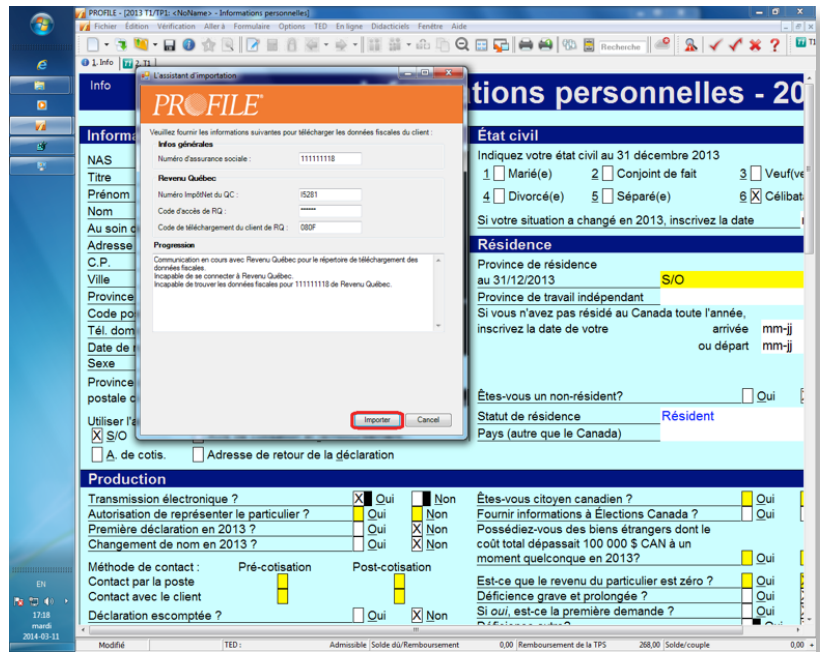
PROFILE - [2013 T1/TP1: <NoName> - Informations personnelles]

Fichier Édition Vérification Aller à Formulaire Options TED En ligne Didacticiels Fenêtre Aide

Recherche

1. Info 2. T1

Info

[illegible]tions personnelles - 20

L'assistant d'importation

PROFILE

Veuillez fournir les informations suivantes pour télécharger les données fiscales du client :

Infos générales

Numéro d'assurance sociale : 111111118

Revenu Québec

Numéro ImpôtNet du QC : I5281

Code d'accès de RQ : ******

Code de téléchargement du client de RQ : 080F

Progression

Communication en cours avec Revenu Québec pour le répertoire de téléchargement des données fiscales.
Incapable de se connecter à Revenu Québec.
Incapable de trouver les données fiscales pour 111111118 de Revenu Québec.

Importer Cancel

Informa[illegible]

NAS
Titre
Prénom
Nom
Au soin d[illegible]
Adresse
C.P.
Ville
Province
Code po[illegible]
Tél. dom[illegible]
Date de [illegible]
Sexe
Province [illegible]
postale c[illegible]
Utiliser l'a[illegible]
X S/O
A. de cotis.
Adresse de retour de la déclaration

État civil

Indiquez votre état civil au 31 décembre 2013
1 Marié(e) 2 Conjoint de fait 3 Veuf(ve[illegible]
4 Divorcé(e) 5 Séparé(e) 6 X Célibat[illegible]
Si votre situation a changé en 2013, inscrivez la date

Résidence

Province de résidence au 31/12/2013 S/O
Province de travail indépendant
Si vous n'avez pas résidé au Canada toute l'année, inscrivez la date de votre arrivée mm-jj
ou départ mm-jj
Êtes-vous un non-résident? Oui
Statut de résidence Résident
Pays (autre que le Canada)

Production

Transmission électronique ? X Oui Non
Autorisation de représenter le particulier ? Oui X Non
Première déclaration en 2013 ? Oui X Non
Changement de nom en 2013 ? Oui X Non
Méthode de contact : Pré-cotisation Post-cotisation
Contact par la poste
Contact avec le client
Déclaration escomptée ? Oui X Non

Êtes-vous citoyen canadien ? Oui
Fournir informations à Élections Canada ? Oui
Possédiez-vous des biens étrangers dont le coût total dépassait 100 000 $ CAN à un moment quelconque en 2013? Oui
Est-ce que le revenu du particulier est zéro ? Oui
Déficience grave et prolongée ? Oui
Si oui, est-ce la première demande ? Oui
Déficience autre? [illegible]

Modifié TED : Admissible Solde dû/Remboursement 0,00 Remboursement de la TPS 268,00 Solde/couple 0,00

EN
17:18
mardi
2014-03-11